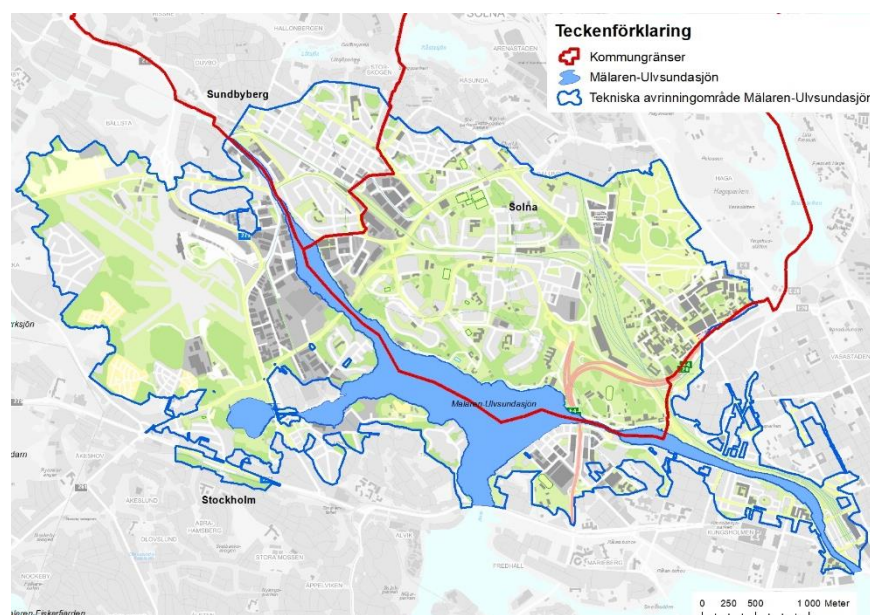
Teckenförklaring
Kommungränser
Mälaren-Ulvsundasjön
Tekniska avrinningområde Mälaren-Ulvsundasjön

SOLNA
HALLONBERGEN
Sundbyberg
Solna
Mälaren-Ulvsundasjön
Stockholm
VASASTADEN
KUNGSHOLMEN
FREDHALL
ÅKESLUND
STORA MOSSEN
ALVIK
BROMMA
ÄLVSJÖN
Mälaren-Fiskarfjärden
0 250 500 1 000 Meter